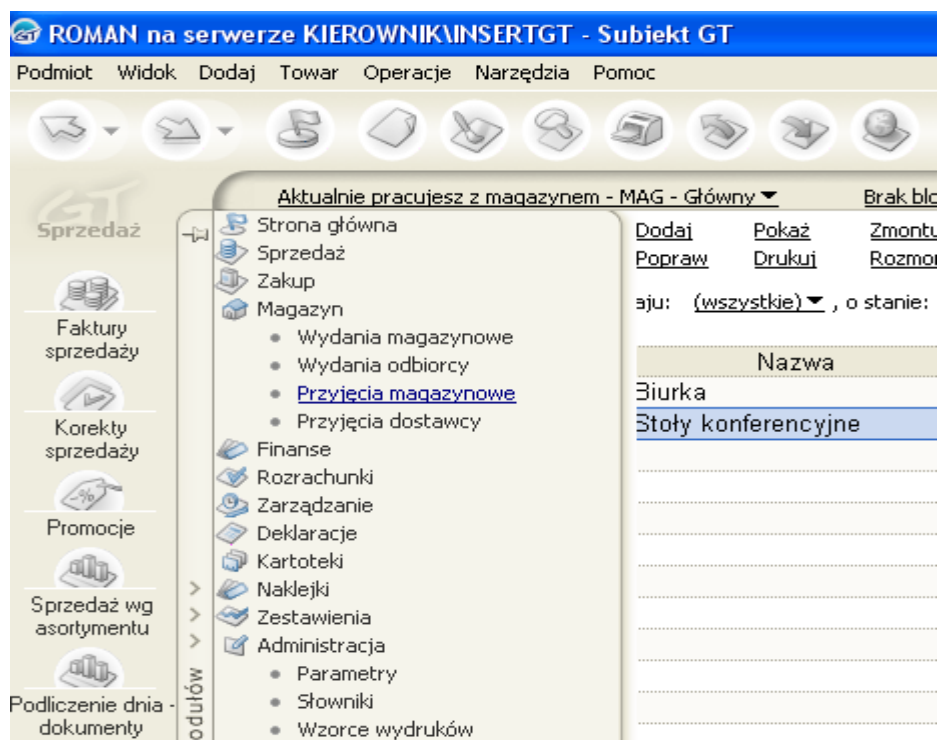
ROMAN na serwerze KIEROWNIK\INSERTGT - Subiekt GT

Podmiot Widok Dodaj Towar Operacje Narzędzia Pomoc

Sprzedaż

Faktury sprzedaży

Korekty sprzedaży

Promocje

Sprzedaż wg asortymentu

Podliczenie dnia - dokumenty

Aktualnie pracujesz z magazynem - MAG - Główny ▼

Brak blo

Strona główna
Sprzedaż
Zakup
Magazyn
• Wydania magazynowe
• Wydania odbiorcy
• Przyjęcia magazynowe
• Przyjęcia dostawcy
Finanse
Rozrachunki
Zarządzanie
Deklaracje
Kartoteki
Naklejki
Zestawienia
Administracja
• Parametry
• Słowniki
• Wzorce wydruków

odułów

Dodaj Pokaż Zmontu
Popraw Drukuj Rozmon

aju: (wszystkie) ▼ , o stanie:

| Nazwa |
|---|
| Biurka |
| Stoły konferencyjne |